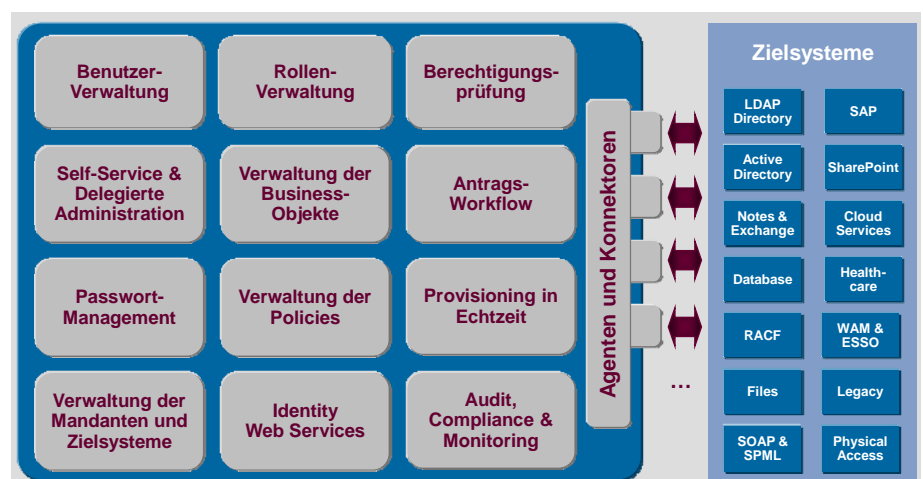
Benutzer-Verwaltung

Rollen-Verwaltung

Berechtigungs-prüfung

Self-Service & Delegierte Administration

Verwaltung der Business-Objekte

Antrags-Workflow

Passwort-Management

Verwaltung der Policies

Provisioning in Echtzeit

Verwaltung der Mandanten und Zielsysteme

Identity Web Services

Audit, Compliance & Monitoring

Agenten und Konnektoren

...

Zielsysteme

LDAP Directory

SAP

Active Directory

SharePoint

Notes & Exchange

Cloud Services

Database

Health-care

RACF

WAM & ESSO

Files

Legacy

SOAP & SPML

Physical Access